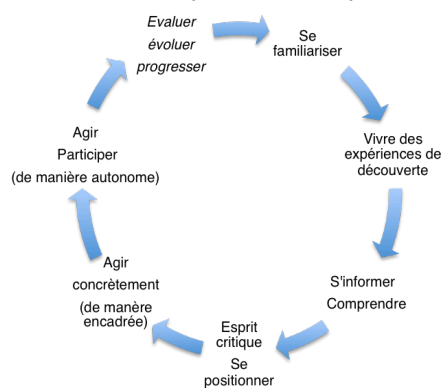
Evaluer
évoluer
progresser

Se
familiariser

Vivre des
expériences de
découverte

S'informer
Comprendre

Esprit
critique
Se
positionner

Agir
concrètement
(de manère
encadrée)

Agir
Participer
(de manière autonome)